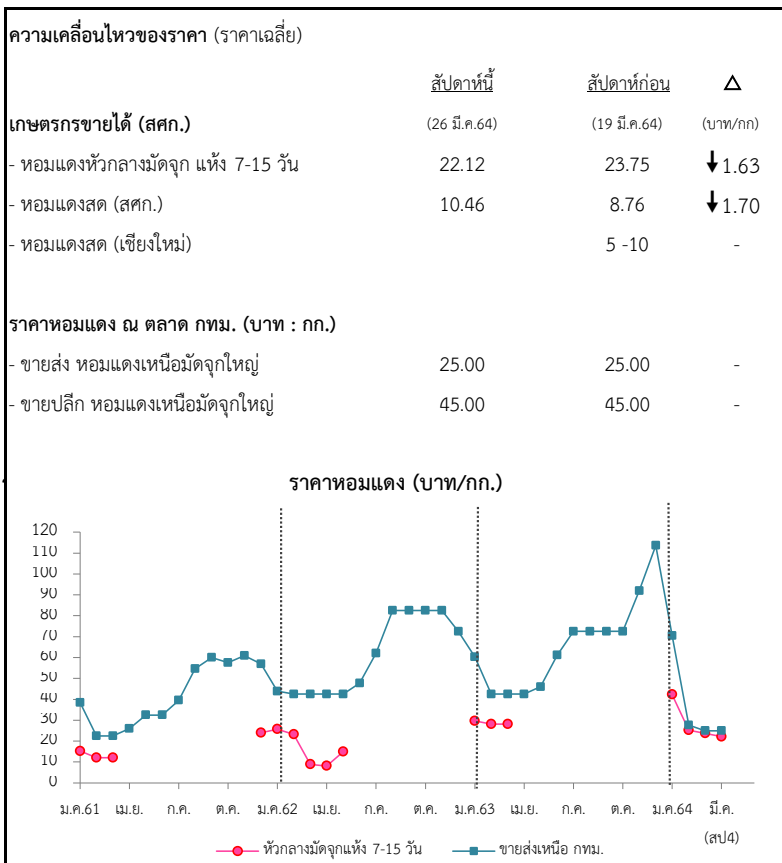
**ความเคลื่อนไหวของราคา** (ราคาเฉลี่ย)

| | สัปดาห์นี้ | สัปดาห์ก่อน | $\triangle$ |
|---|---|---|---|
| **เกษตรกรขายได้ (สศก.)** | (26 มี.ค.64) | (19 มี.ค.64) | (บาท/กก) |
| - หอมแดงหัวกลางมัดจุก แห้ง 7-15 วัน | 22.12 | 23.75 | $\downarrow$1.63 |
| - หอมแดงสด (สศก.) | 10.46 | 8.76 | $\downarrow$1.70 |
| - หอมแดงสด (เชียงใหม่) | | 5 -10 | - |
| **ราคาหอมแดง ณ ตลาด กทม. (บาท : กก.)** | | | |
| - ขายส่ง หอมแดงเหนือมัดจุกใหญ่ | 25.00 | 25.00 | - |
| - ขายปลีก หอมแดงเหนือมัดจุกใหญ่ | 45.00 | 45.00 | - |

**ราคาหอมแดง (บาท/กก.)**

120
110
100
90
80
70
60
50
40
30
20
10
0

ม.ค.61 เม.ย. ก.ค. ต.ค. ม.ค.62 เม.ย. ก.ค. ต.ค. ม.ค.63 เม.ย. ก.ค. ต.ค. ม.ค.64 มี.ค. (สป4)

หัวกลางมัดจุกแห้ง 7-15 วัน ขายส่งเหนือ กทม.